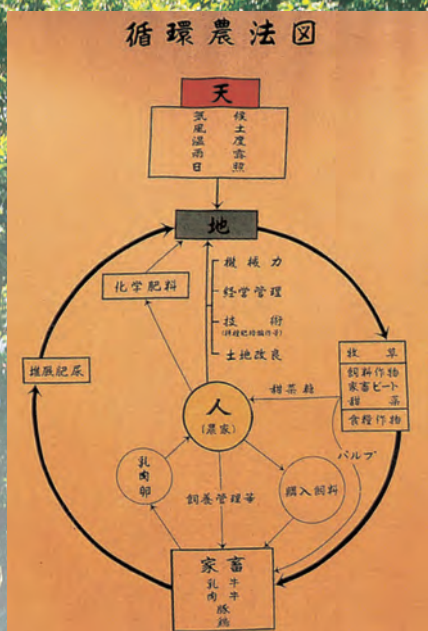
循環農法図

天

気候
風土
温度
雨雪
日照

地

機械力
経営管理
技術
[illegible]
土地改良

化学肥料

堆厩肥尿

牧草
飼料作物
家畜ビート
甜菜
食糧作物

糟芥粕

パルプ

人
(農家)

乳
肉
卵

飼養管理等

購入飼料

家畜
乳 牛
肉 羊
豚
鶏